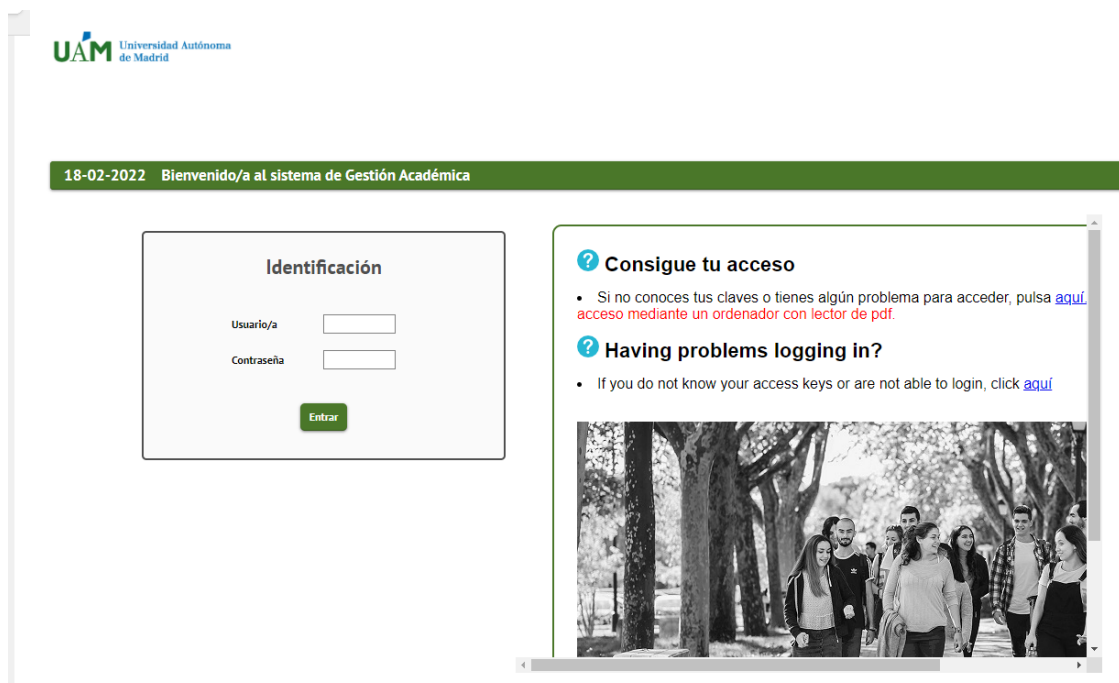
UAM Universidad Autónoma de Madrid

18-02-2022 Bienvenido/a al sistema de Gestión Académica

Identificación

Usuario/a

Contraseña

Entrar

Consigue tu acceso

• Si no conoces tus claves o tienes algún problema para acceder, pulsa aquí. acceso mediante un ordenador con lector de pdf.

Having problems logging in?

• If you do not know your access keys or are not able to login, click aquí